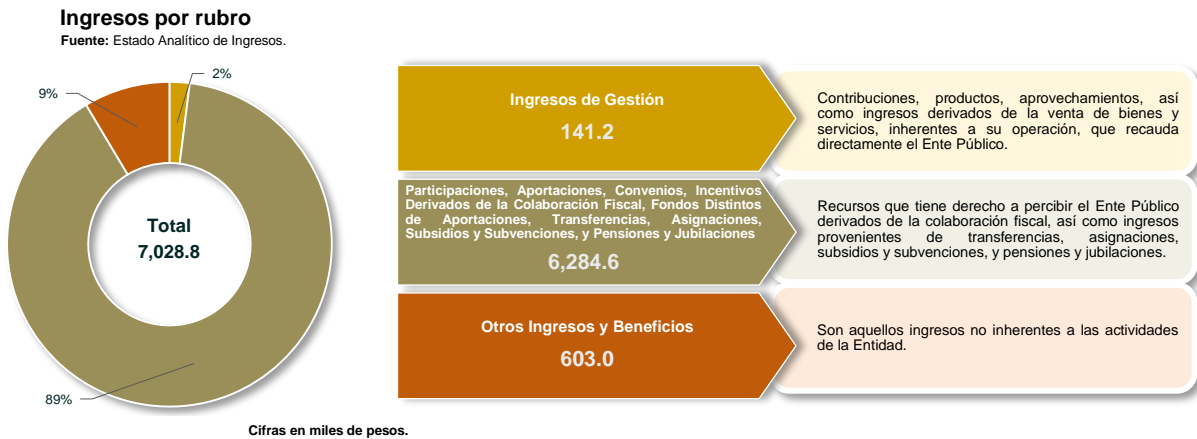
Ingresos por rubro
Fuente: Estado Analítico de Ingresos.

2%
9%
Total
7,028.8
89%

Ingresos de Gestión
141.2

Contribuciones, productos, aprovechamientos, así como ingresos derivados de la venta de bienes y servicios, inherentes a su operación, que recauda directamente el Ente Público.

Participaciones, Aportaciones, Convenios, Incentivos Derivados de la Colaboración Fiscal, Fondos Distintos de Aportaciones, Transferencias, Asignaciones, Subsidios y Subvenciones, y Pensiones y Jubilaciones
6,284.6

Recursos que tiene derecho a percibir el Ente Público derivados de la colaboración fiscal, así como ingresos provenientes de transferencias, asignaciones, subsidios y subvenciones, y pensiones y jubilaciones.

Otros Ingresos y Beneficios
603.0

Son aquellos ingresos no inherentes a las actividades de la Entidad.

Cifras en miles de pesos.